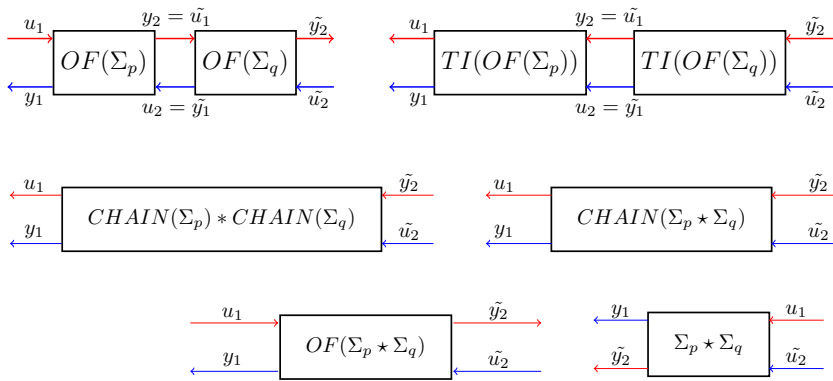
$u_1$ $y_2 = \tilde{u_1}$ $\tilde{y_2}$

$OF(\Sigma_p)$ $OF(\Sigma_q)$

$y_1$ $u_2 = \tilde{y_1}$ $\tilde{u_2}$

$u_1$ $y_2 = \tilde{u_1}$ $\tilde{y_2}$

$TI(OF(\Sigma_p))$ $TI(OF(\Sigma_q))$

$y_1$ $u_2 = \tilde{y_1}$ $\tilde{u_2}$

$u_1$ $\tilde{y_2}$

$CHAIN(\Sigma_p) * CHAIN(\Sigma_q)$

$y_1$ $\tilde{u_2}$

$u_1$ $\tilde{y_2}$

$CHAIN(\Sigma_p \star \Sigma_q)$

$y_1$ $\tilde{u_2}$

$u_1$ $\tilde{y_2}$

$OF(\Sigma_p \star \Sigma_q)$

$y_1$ $\tilde{u_2}$

$y_1$ $u_1$

$\Sigma_p \star \Sigma_q$

$\tilde{y_2}$ $\tilde{u_2}$